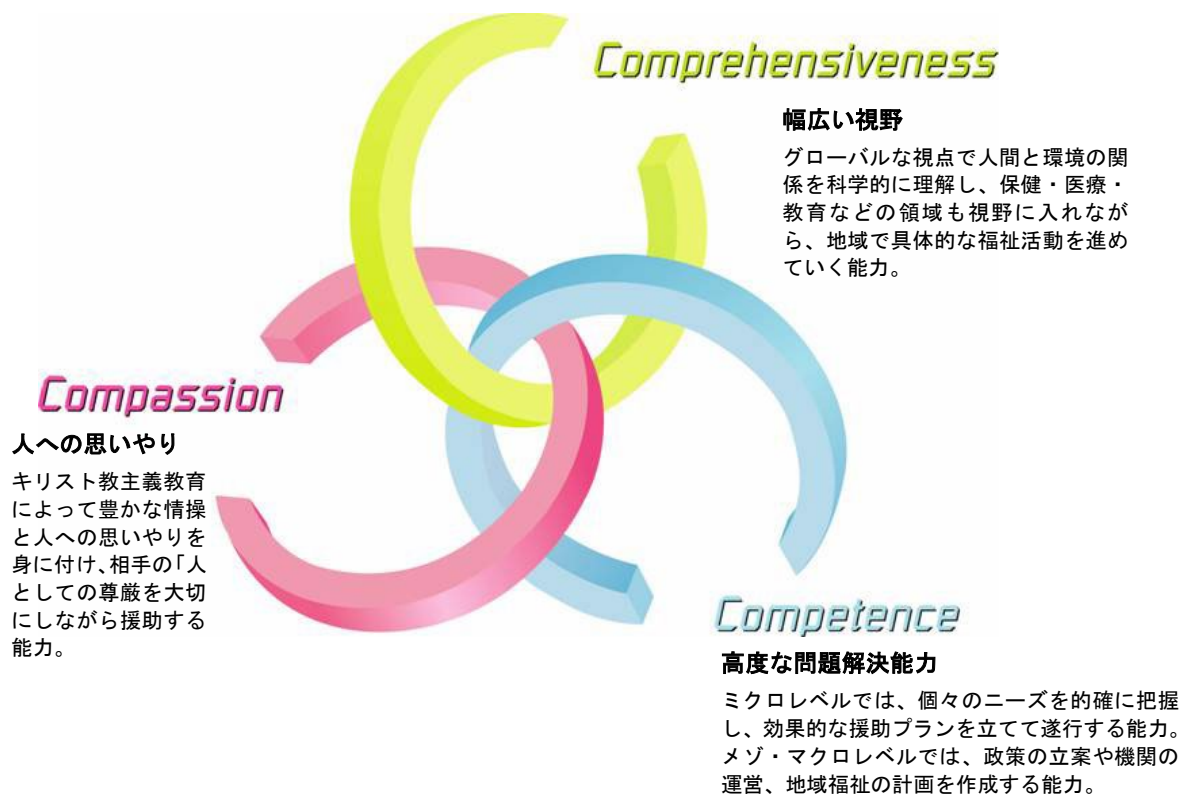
Comprehensiveness

幅広い視野

グローバルな視点で人間と環境の関係を科学的に理解し、保健・医療・教育などの領域も視野に入れながら、地域で具体的な福祉活動を進めていく能力。

Compassion

人への思いやり

キリスト教主義教育によって豊かな情操と人への思いやりを身に付け、相手の「人としての尊厳を大切にしながら援助する能力。

Competence

高度な問題解決能力

ミクロレベルでは、個々のニーズを的確に把握し、効果的な援助プランを立てて遂行する能力。メゾ・マクロレベルでは、政策の立案や機関の運営、地域福祉の計画を作成する能力。